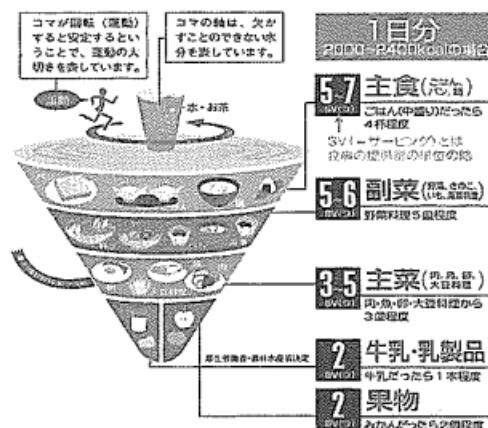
コマが回転（運動）すると安定するということで、運動の大切さを表しています。

コマの軸は、欠かすことのできない水分を表しています。

運動

水・お茶

1日分
2000~2400kcalの場合

5~7 SV(つ) 主食(ごはん、パン、麺)
ごはん(中盛り)だったら4杯程度

SV=サービング、とは料理の提供量の単位の略

5~6 SV(つ) 副菜(野菜、きのこ、いも、海藻料理)
野菜料理5皿程度

3~5 SV(つ) 主菜(肉、魚、卵、大豆料理)
肉・魚・卵・大豆料理から3皿程度

厚生労働省・農林水産省決定

2 SV(つ) 牛乳・乳製品
牛乳だったら1本程度

2 SV(つ) 果物
みかんだったら2個程度